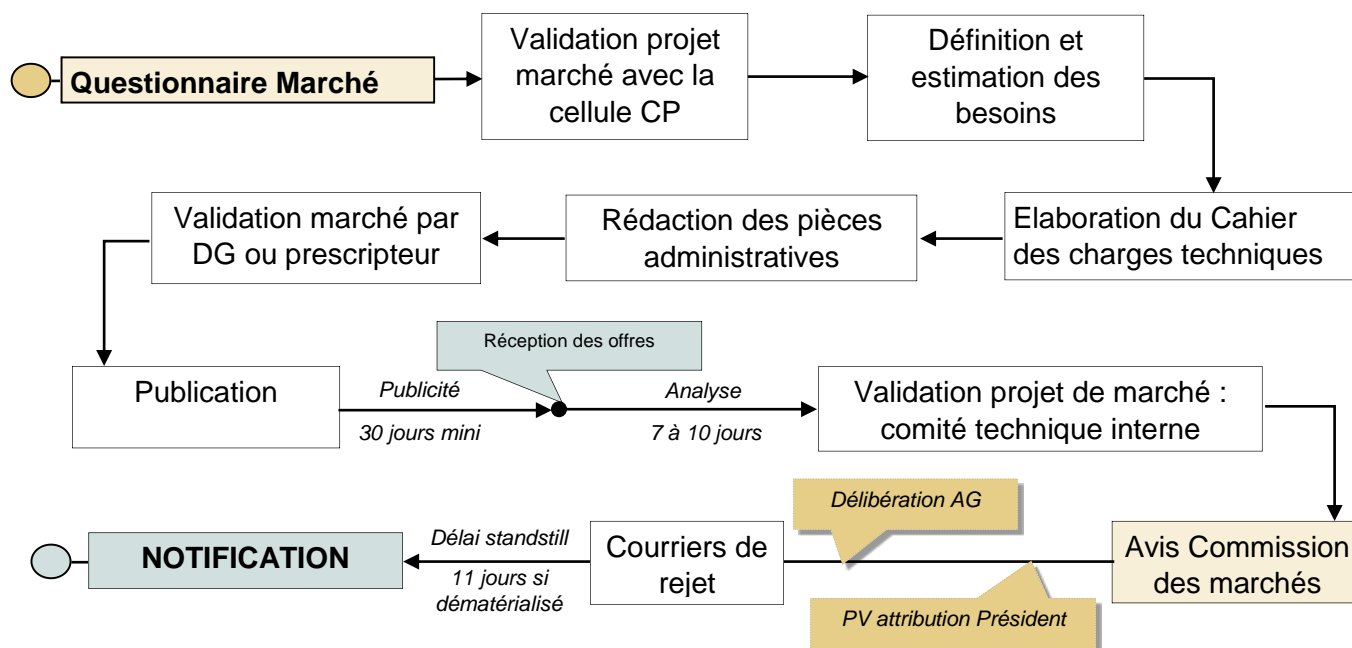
Questionnaire Marché

Validation projet marché avec la cellule CP

Définition et estimation des besoins

Elaboration du Cahier des charges techniques

Rédaction des pièces administratives

Validation marché par DG ou prescripteur

Publication

Publicité

30 jours mini

Réception des offres

Analyse

7 à 10 jours

Validation projet de marché : comité technique interne

Avis Commission des marchés

Délibération AG

PV attribution Président

Courriers de rejet

Délai standstill

11 jours si dématérialisé

NOTIFICATION